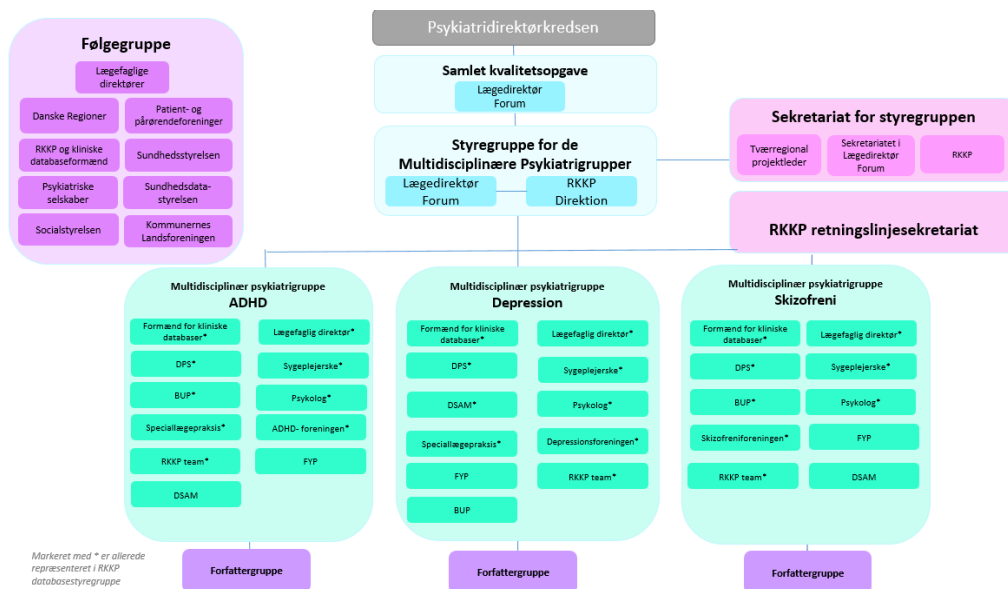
Psykiatridirektørkredsen

Følgegruppe

Lægefaglige direktører

Danske Regioner

Patient- og pårørendeforeninger

RKKP og kliniske databaseformænd

Sundhedsstyrelsen

Psykiatriske selskaber

Sundhedsdatastyrelsen

Socialstyrelsen

Kommunernes Landsforeningen

Samlet kvalitetsopgave

Lægedirektør Forum

Styregruppe for de Multidisciplinære Psykiatrigrupper

Lægedirektør Forum

RKKP Direktion

Sekretariat for styregruppen

Tværregional projektleder

Sekretariatet i Lægedirektør Forum

RKKP

RKKP retningslinjesekretariat

Multidisciplinær psykiatrigruppe
ADHD

Formænd for kliniske databaser*

Lægefaglig direktør*

DPS*

Sygeplejerske*

BUP*

Psykolog*

Speciallægepraksis*

ADHD- foreningen*

RKKP team*

FYP

DSAM

Multidisciplinær psykiatrigruppe
Depression

Formænd for kliniske databaser*

Lægefaglig direktør*

DPS*

Sygeplejerske*

DSAM*

Psykolog*

Speciallægepraksis*

Depressionsforeningen*

FYP

RKKP team*

BUP

Multidisciplinær psykiatrigruppe
Skizofreni

Formænd for kliniske databaser*

Lægefaglig direktør*

DPS*

Sygeplejerske*

BUP*

Psykolog*

Skizofreniforeningen*

FYP

RKKP team*

DSAM

Markeret med * er allerede repræsenteret i RKKP databasestyregruppe

Forfattergruppe

Forfattergruppe

Forfattergruppe